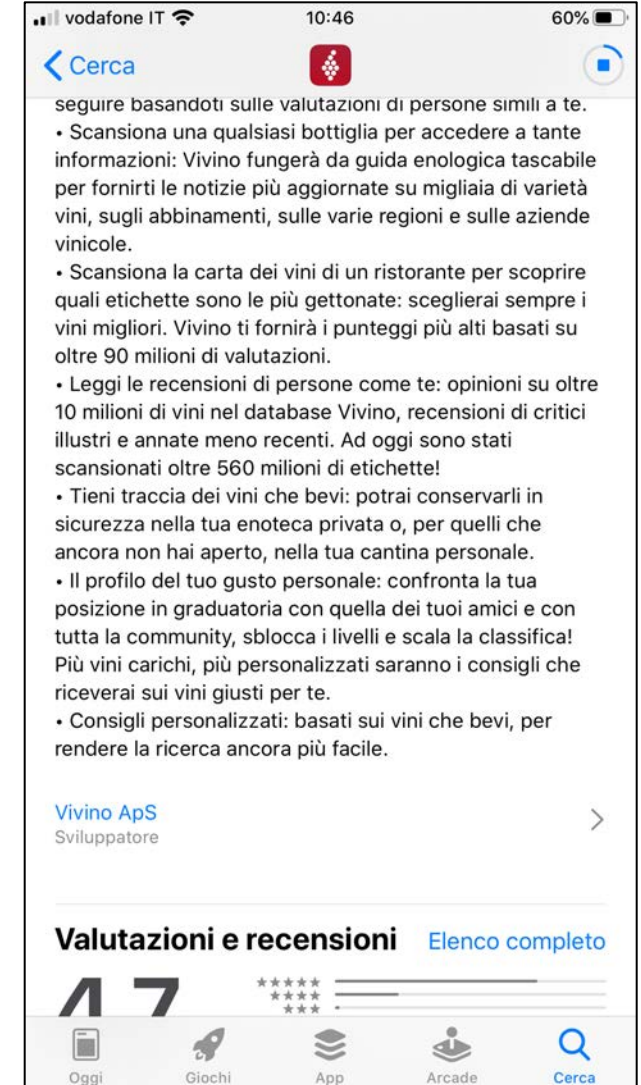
vodafone IT 10:46 60%

Cerca

seguire basandoti sulle valutazioni di persone simili a te.
• Scansiona una qualsiasi bottiglia per accedere a tante informazioni: Vivino fungerà da guida enologica tascabile per fornirti le notizie più aggiornate su migliaia di varietà vini, sugli abbinamenti, sulle varie regioni e sulle aziende vinicole.
• Scansiona la carta dei vini di un ristorante per scoprire quali etichette sono le più gettonate: sceglierai sempre i vini migliori. Vivino ti fornirà i punteggi più alti basati su oltre 90 milioni di valutazioni.
• Leggi le recensioni di persone come te: opinioni su oltre 10 milioni di vini nel database Vivino, recensioni di critici illustri e annate meno recenti. Ad oggi sono stati scansionati oltre 560 milioni di etichette!
• Tieni traccia dei vini che bevi: potrai conservarli in sicurezza nella tua enoteca privata o, per quelli che ancora non hai aperto, nella tua cantina personale.
• Il profilo del tuo gusto personale: confronta la tua posizione in graduatoria con quella dei tuoi amici e con tutta la community, sblocca i livelli e scala la classifica! Più vini carichi, più personalizzati saranno i consigli che riceverai sui vini giusti per te.
• Consigli personalizzati: basati sui vini che bevi, per rendere la ricerca ancora più facile.

Vivino ApS
Sviluppatore

Valutazioni e recensioni Elenco completo

4,7

Oggi Giochi App Arcade Cerca